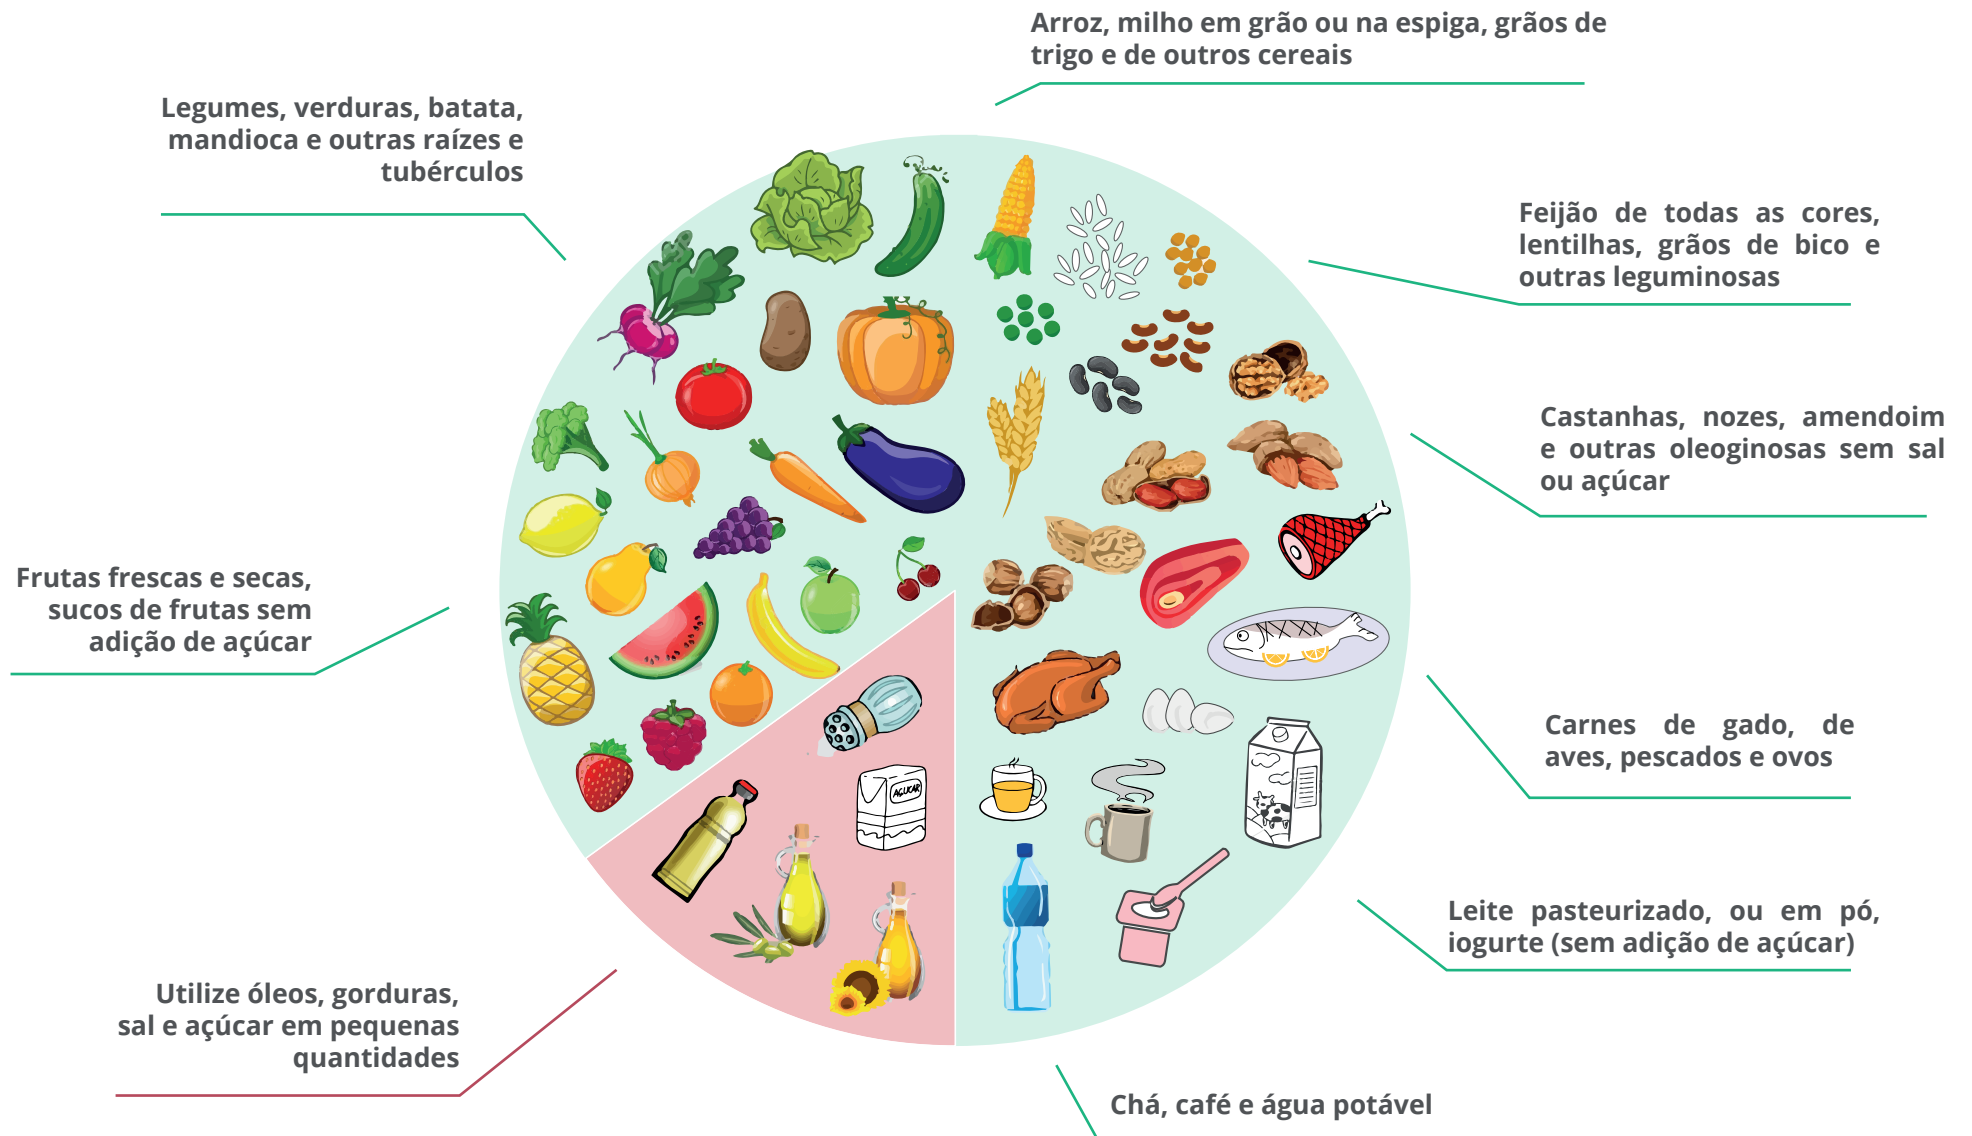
Arroz, milho em grão ou na espiga, grãos de trigo e de outros cereais

Legumes, verduras, batata, mandioca e outras raízes e tubérculos

Feijão de todas as cores, lentilhas, grãos de bico e outras leguminosas

Castanhas, nozes, amendoim e outras oleoginosas sem sal ou açúcar

Frutas frescas e secas, sucos de frutas sem adição de açúcar

Carnes de gado, de aves, pescados e ovos

AÇÚCAR

Leite pasteurizado, ou em pó, iogurte (sem adição de açúcar)

Utilize óleos, gorduras, sal e açúcar em pequenas quantidades

Chá, café e água potável